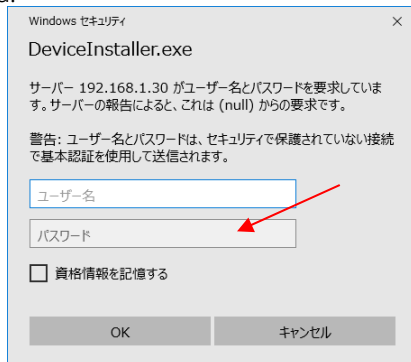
Windows セキュリティ ×

DeviceInstaller.exe

サーバー 192.168.1.30 がユーザー名とパスワードを要求しています。サーバーの報告によると、これは (null) からの要求です。

警告: ユーザー名とパスワードは、セキュリティで保護されていない接続で基本認証を使用して送信されます。

ユーザー名

パスワード

資格情報を記憶する

OK キャンセル